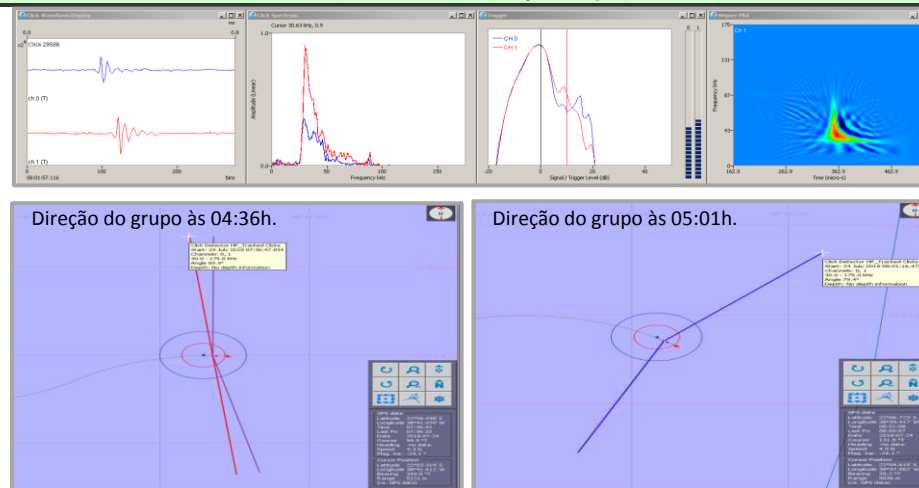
Click Waveform Display

Click 29596

ch 0 (T)

ch 1 (T)

08:01:57.116

0

100

200

bins

Click Spectrum

Cursor 30.63 kHz, 0.9

1.0

Amplitude (Linear)

0.0

0

50

100

150

Frequency kHz

Trigger

CH 0

CH 1

-20

0

20

40

Signal / Trigger Level (dB)

Wigner Plot

Ch 1

Frequency kHz

Time (micro-s)

162.9

262.9

362.9

462.9

Direção do grupo às 04:36h.

Direção do grupo às 05:01h.

Click Detector HF, Tracked Clicks

Depth: no depth information

GPS data

Cursor Position